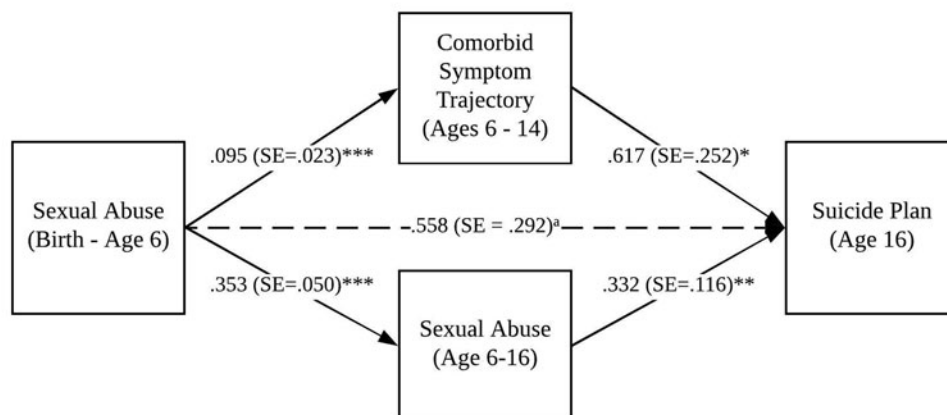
Comorbid Symptom Trajectory (Ages 6 - 14)

.095 (SE=.023)***

.617 (SE=.252)*

Sexual Abuse (Birth - Age 6)

.558 (SE = .292)$^{a}$

Suicide Plan (Age 16)

.353 (SE=.050)***

.332 (SE=.116)**

Sexual Abuse (Age 6-16)